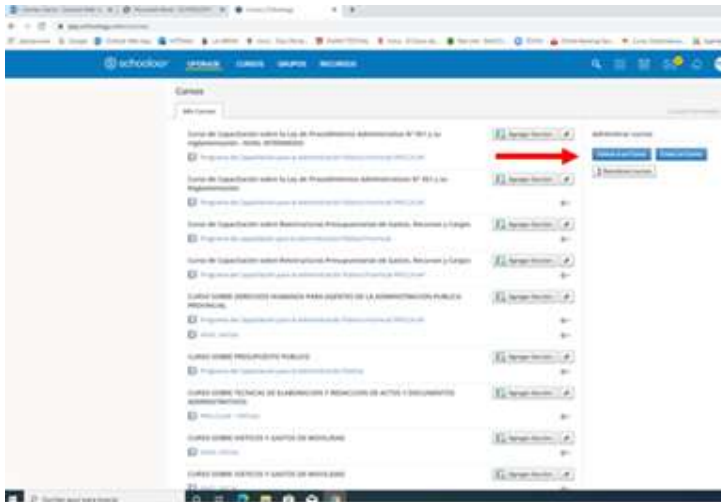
schoology CURSOS GRUPOS RECURSOS

Cursos

Mis Cursos

Curso de Capacitación sobre la Ley de Procedimientos Administrativos N° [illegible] y su Reglamentación
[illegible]

Curso de Capacitación sobre la Ley de Procedimientos Administrativos N° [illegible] y su Reglamentación
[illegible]

Curso de Capacitación sobre Restricciones Presupuestarias de Gastos, Recursos y Cargos
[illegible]

Curso de Capacitación sobre Restricciones Presupuestarias de Gastos, Recursos y Cargos
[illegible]

CURSO SOBRE DERECHOS HUMANOS PARA AGENTES DE LA ADMINISTRACION PUBLICA PROVINCIAL
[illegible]

CURSO SOBRE PRESUPUESTO PUBLICO
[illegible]

CURSO SOBRE TECNICAS DE ELABORACION Y REDACCION DE ACTOS Y DOCUMENTOS ADMINISTRATIVOS
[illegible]

CURSO SOBRE VIATICOS Y GASTOS DE MOVILIDAD
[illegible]

CURSO SOBRE VIATICOS Y GASTOS DE MOVILIDAD

Agregar Sección

Administrar cursos
Unirse a un Curso
Crear un Curso
Restablecer Cursos

Escribe aquí para buscar